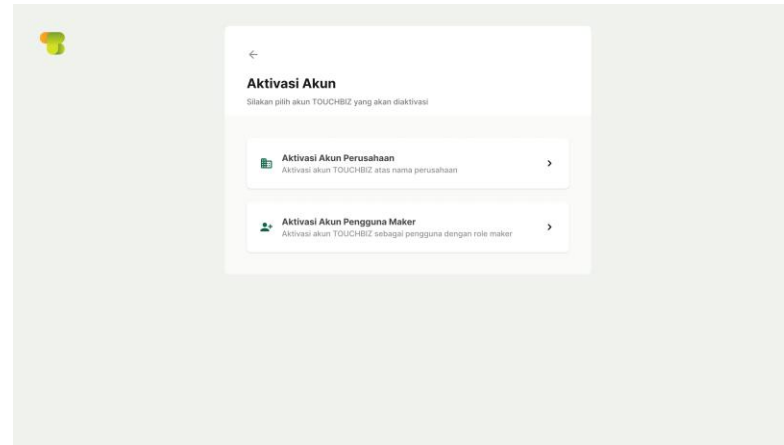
←

Aktivasi Akun

Silakan pilih akun TOUCHBIZ yang akan diaktivasi

Aktivasi Akun Perusahaan
Aktivasi akun TOUCHBIZ atas nama perusahaan

Aktivasi Akun Pengguna Maker
Aktivasi akun TOUCHBIZ sebagai pengguna dengan role maker